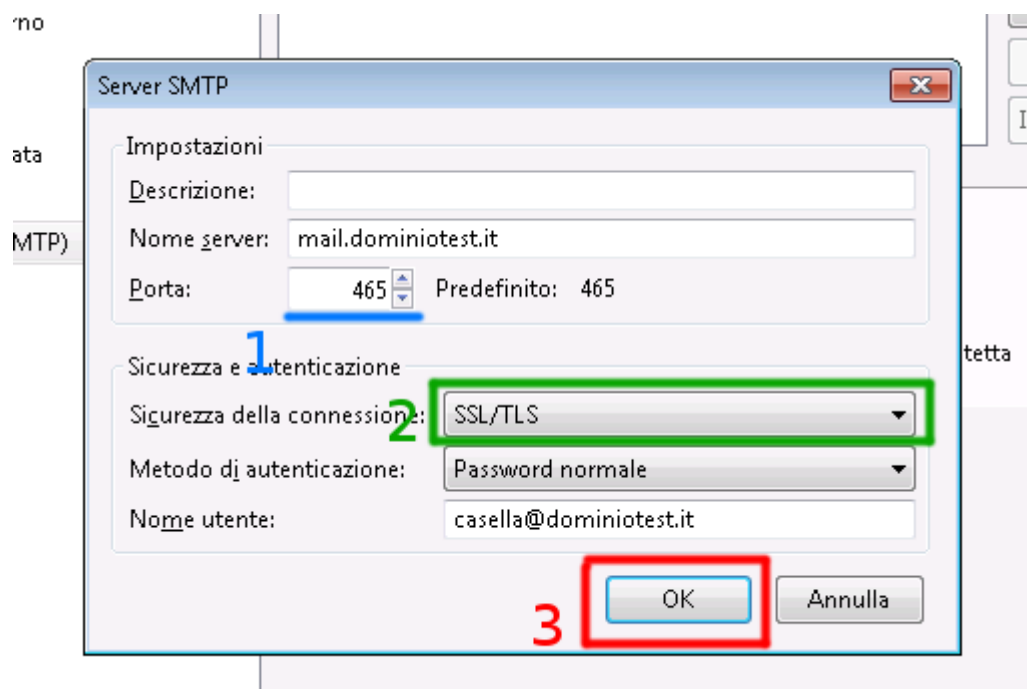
rno

ata

MTP)

Server SMTP

Impostazioni

Descrizione:

Nome server: mail.dominiotest.it

Porta: 465 Predefinito: 465

1

Sicurezza e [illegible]utenticazione

Sicurezza della connessione: SSL/TLS

2

Metodo di autenticazione: Password normale

Nome utente: casella@dominiotest.it

3

OK

Annulla

tetta